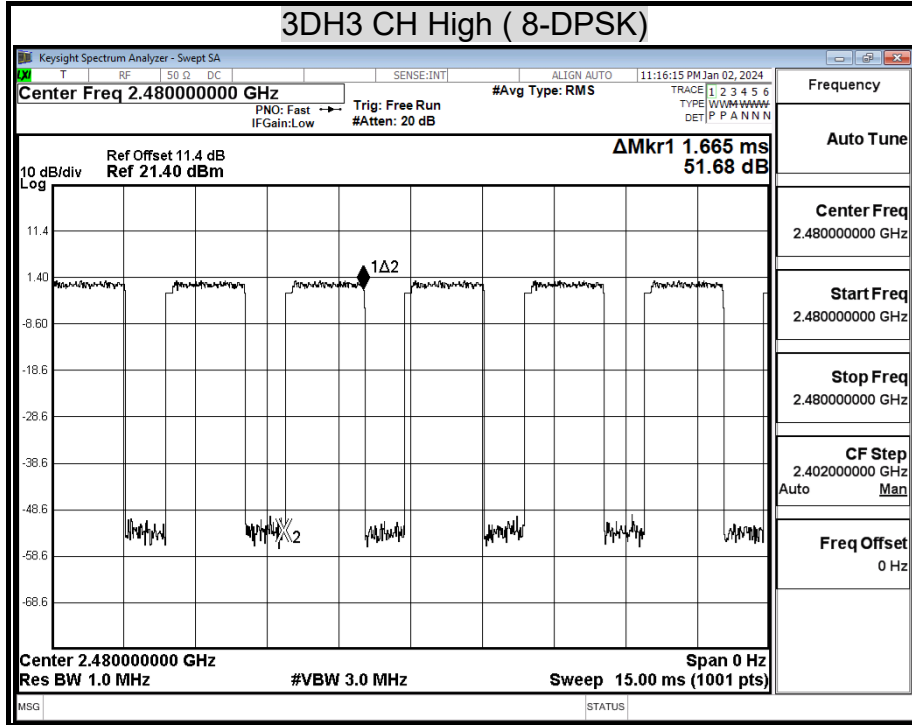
3DH3 CH High ( 8-DPSK)

Keysight Spectrum Analyzer - Swept SA

T RF 50 Ω DC SENSE:INT ALIGN AUTO 11:16:15 PM Jan 02, 2024

Center Freq 2.480000000 GHz

PNO: Fast IFGain:Low

Trig: Free Run #Atten: 20 dB

#Avg Type: RMS

TRACE 1 2 3 4 5 6
TYPE WWWWWW
DET P P A N N N

Frequency

Ref Offset 11.4 dB
10 dB/div Ref 21.40 dBm
Log

ΔMkr1 1.665 ms
51.68 dB

11.4
1.40
-8.60
-18.6
-28.6
-38.6
-48.6
-58.6
-68.6

1Δ2

X2

Center 2.480000000 GHz
Res BW 1.0 MHz
#VBW 3.0 MHz
Span 0 Hz
Sweep 15.00 ms (1001 pts)

Auto Tune

Center Freq
2.480000000 GHz

Start Freq
2.480000000 GHz

Stop Freq
2.480000000 GHz

CF Step
2.402000000 GHz
Auto Man

Freq Offset
0 Hz

MSG STATUS